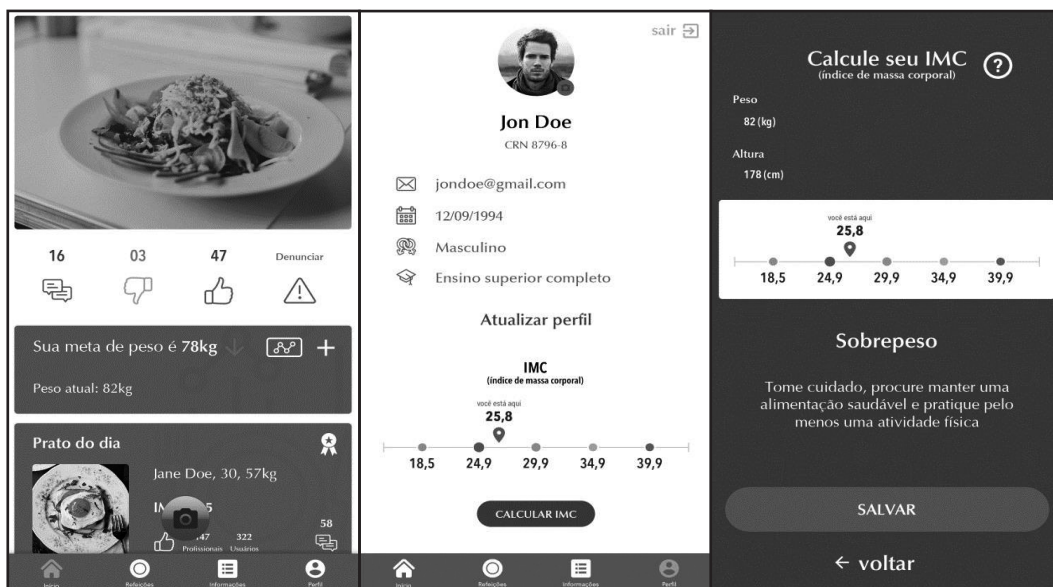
16 03 47 Denunciar

Sua meta de peso é 78kg

Peso atual: 82kg

Prato do dia

Jane Doe, 30, 57kg

IM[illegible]5

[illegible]47 Profissionais 322 Usuários 58

Início Refeições Informações Perfil

sair

Jon Doe

CRN 8796-8

jondoe@gmail.com

12/09/1994

Masculino

Ensino superior completo

Atualizar perfil

IMC
(índice de massa corporal)

você está aqui
25,8

18,5 24,9 29,9 34,9 39,9

CALCULAR IMC

Início Refeições Informações Perfil

Calcule seu IMC
(índice de massa corporal)

Peso
82 (kg)

Altura
178 (cm)

você está aqui
25,8

18,5 24,9 29,9 34,9 39,9

Sobrepeso

Tome cuidado, procure manter uma alimentação saudável e pratique pelo menos uma atividade física

SALVAR

← voltar